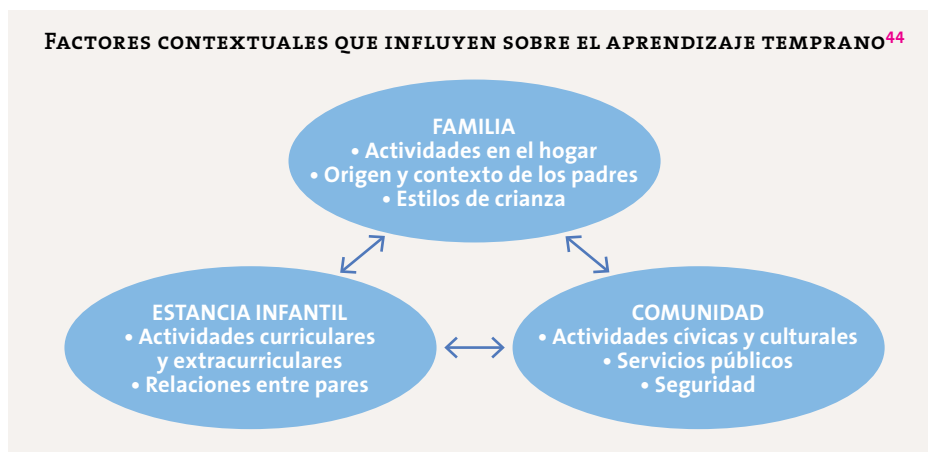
Factores contextuales que influyen sobre el aprendizaje temprano$^{44}$

FAMILIA
• Actividades en el hogar
• Origen y contexto de los padres
• Estilos de crianza

ESTANCIA INFANTIL
• Actividades curriculares y extracurriculares
• Relaciones entre pares

COMUNIDAD
• Actividades cívicas y culturales
• Servicios públicos
• Seguridad